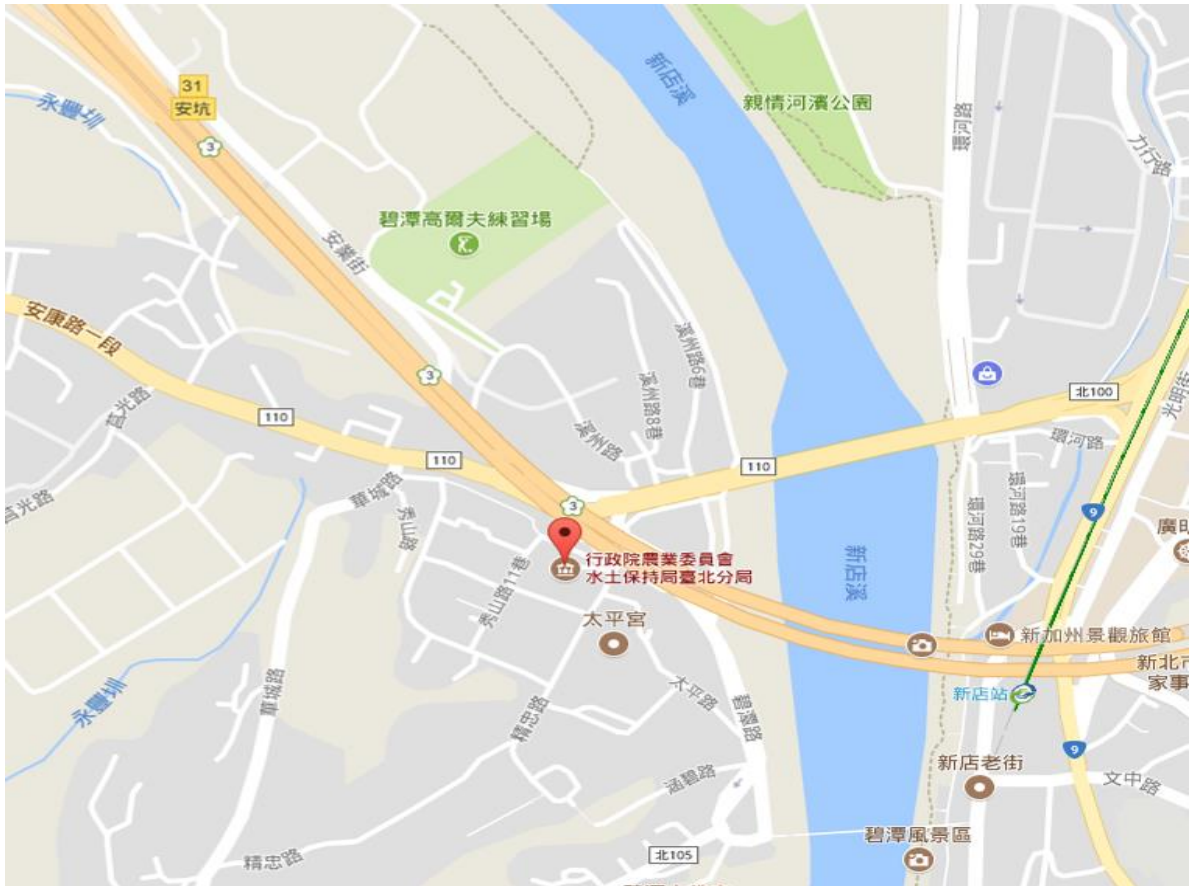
31
安坑
永豐圳
3
新店溪
親情河濱公園
碧潭高爾夫練習場
安業街
安康路一段
3
溪洲路6巷
溪洲路8巷
溪洲路
110
110
110
北100
環河路
環河路19巷
環河路29巷
力行路
北新路
9
廣明
3
行政院農業委員會
水土保持局臺北分局
秀山路
秀山路11巷
太平宮
新店溪
新加州景觀旅館
新北市
家事
新店站
9
太平路
碧潭路
精忠路
新店老街
文中路
永豐圳
華城路
碧潭風景區
精忠路
北105